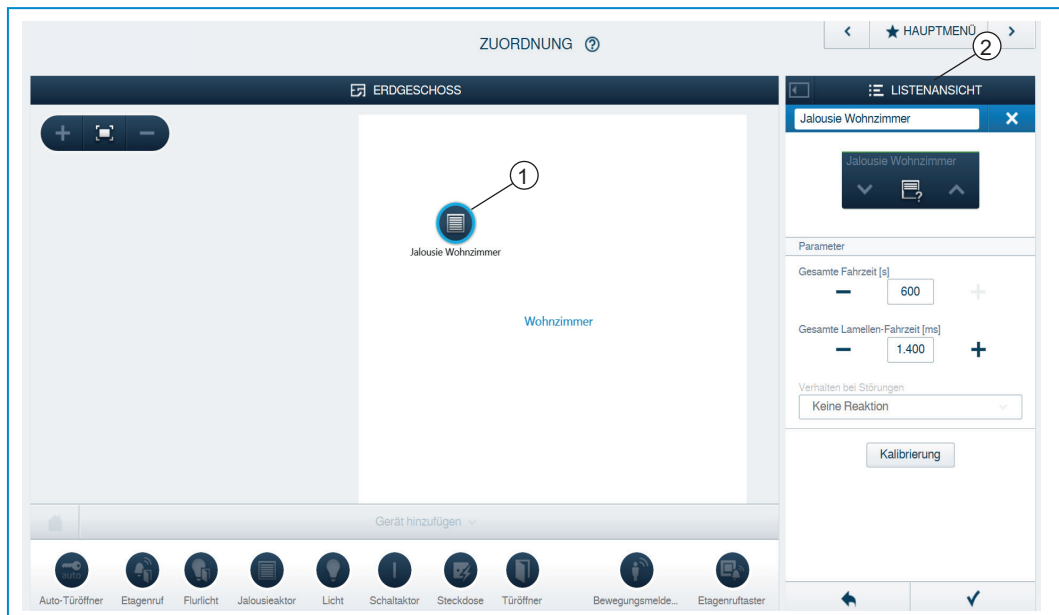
ZUORDNUNG ?

< ★ HAUPTMENÜ >

2

ERDGESCHOSS

LISTENANSICHT

Jalousie Wohnzimmer

1

Jalousie Wohnzimmer

Wohnzimmer

Jalousie Wohnzimmer

Parameter

Gesamte Fahrzeit [s]

600

Gesamte Lamellen-Fahrzeit [ms]

1.400

Verhalten bei Störungen

Keine Reaktion

Kalibrierung

Gerät hinzufügen

auto

Auto-Türöffner Etagenruf Flurlicht Jalousieaktor Licht Schaltaktor Steckdose Türöffner Bewegungsmelde... Etagenruftaster